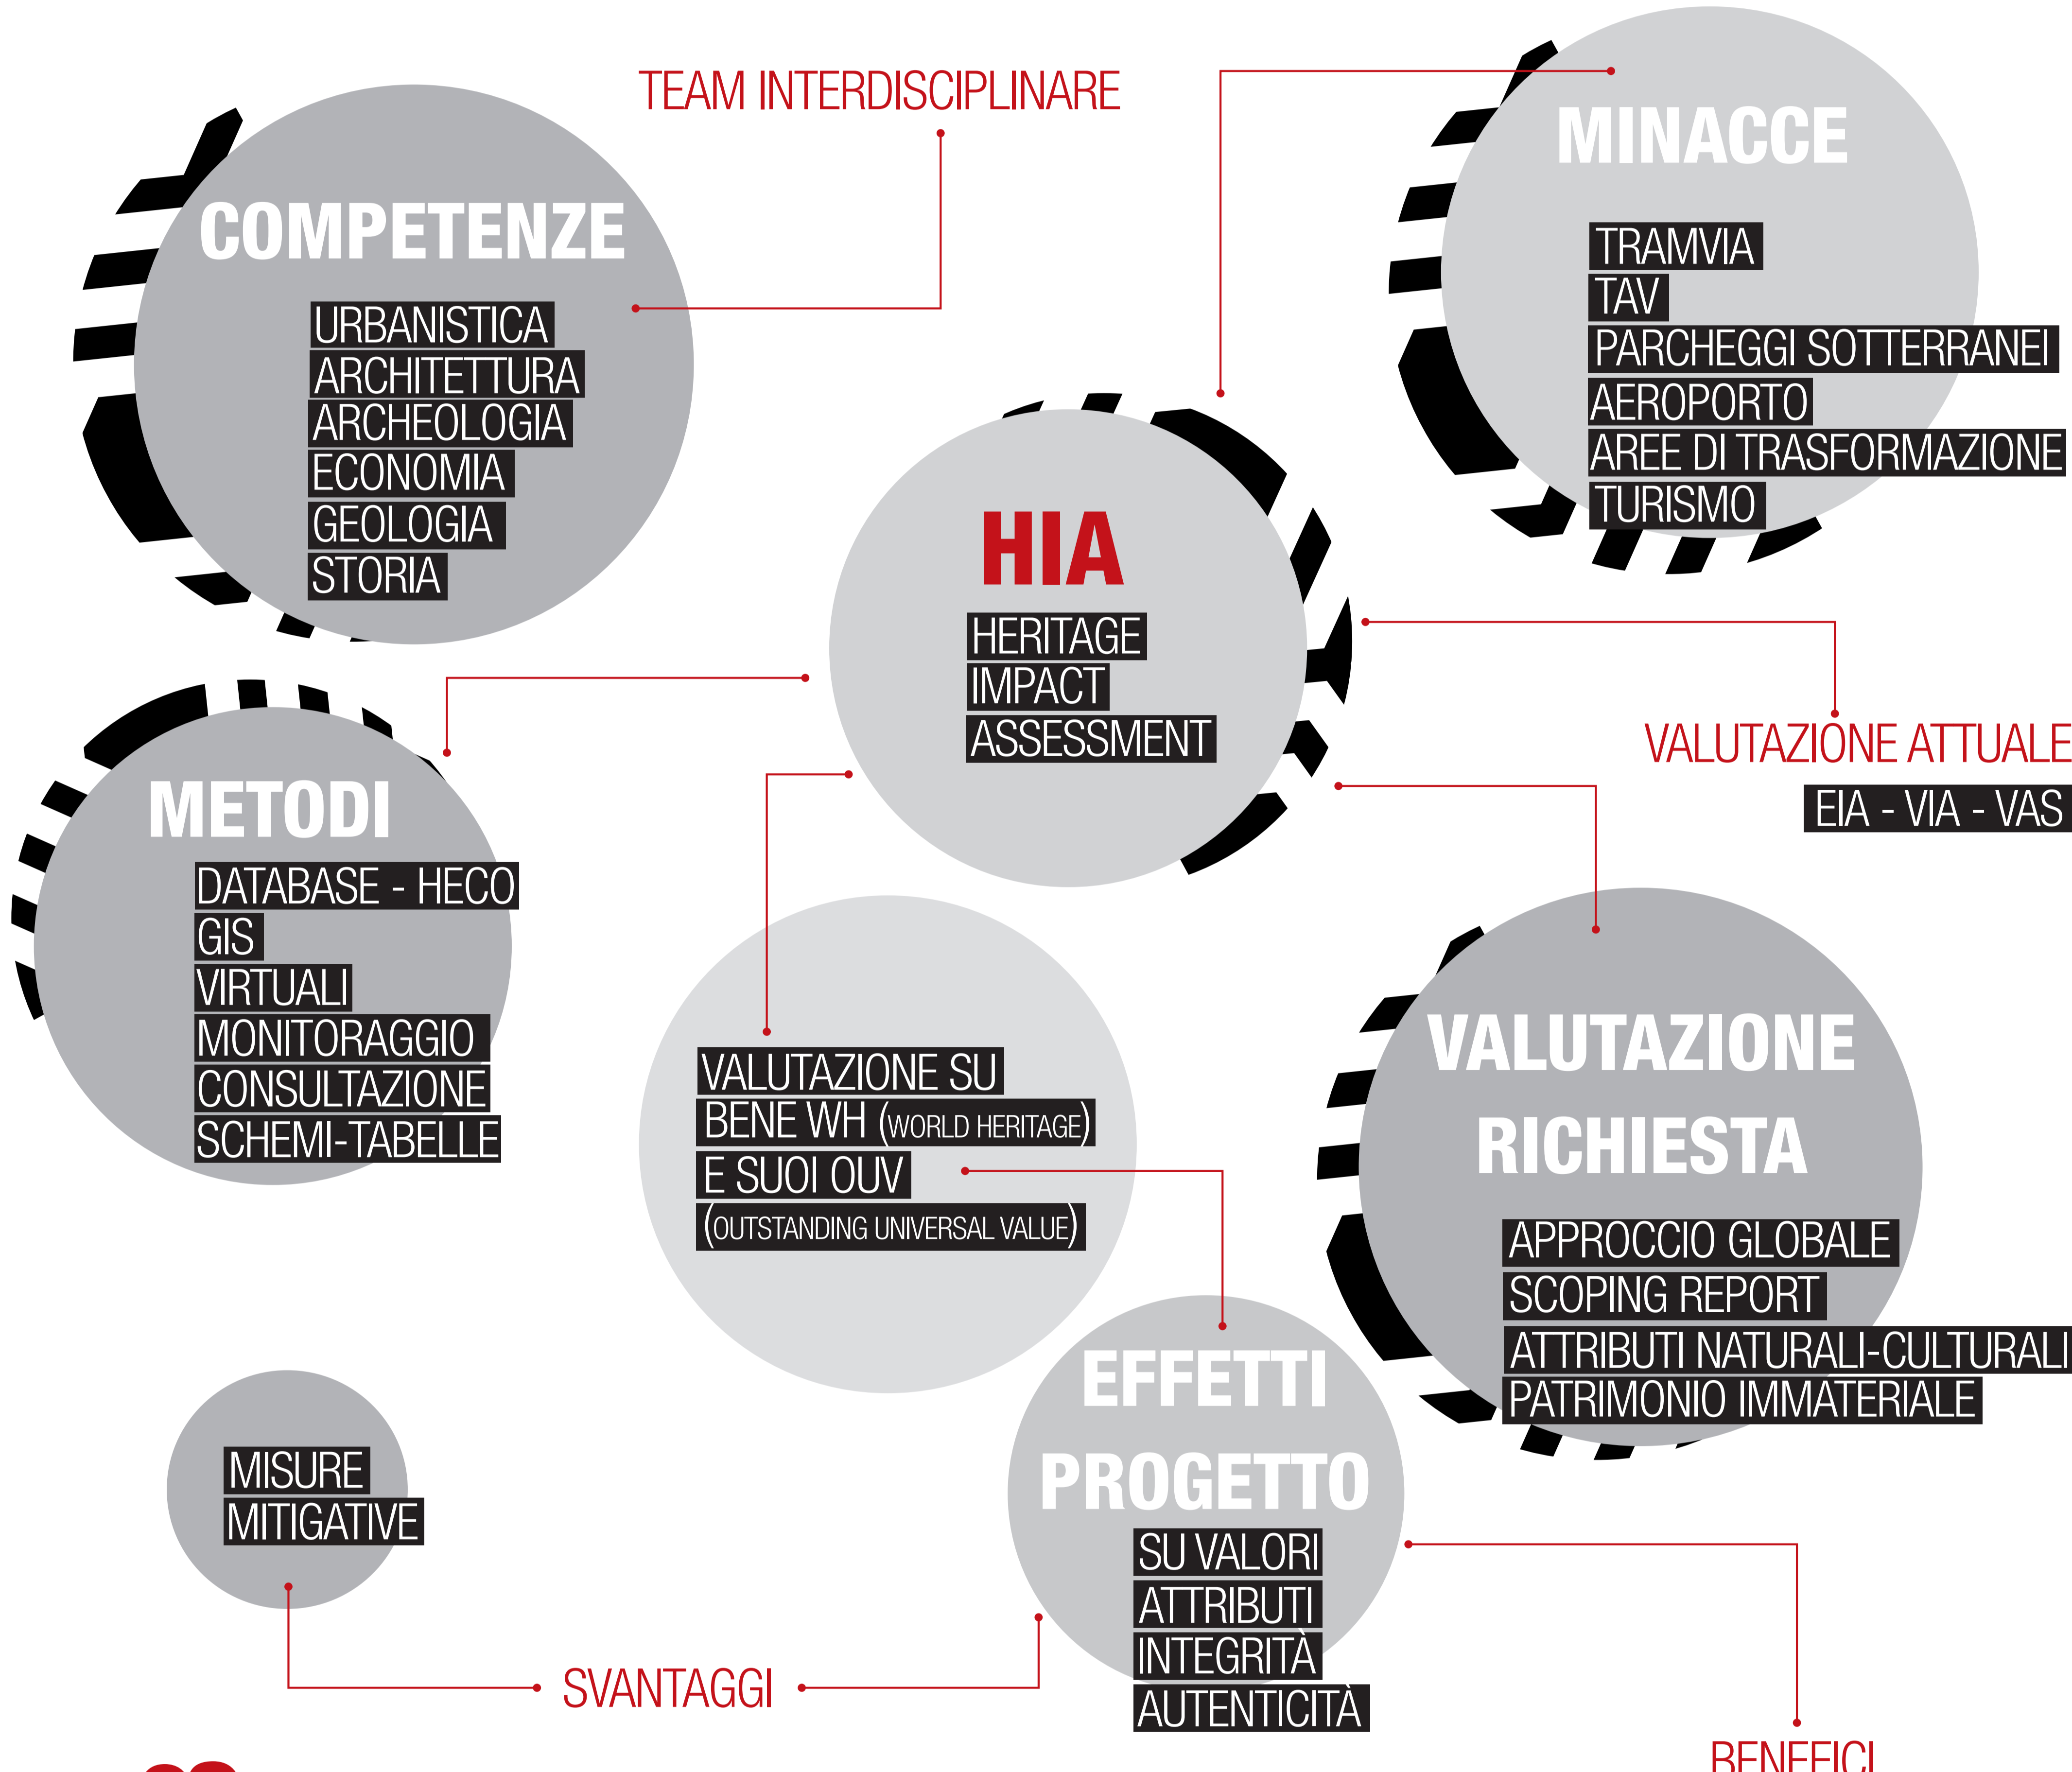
TEAM INTERDISCIPLINARE

COMPETENZE
URBANISTICA
ARCHITETTURA
ARCHEOLOGIA
ECONOMIA
GEOLOGIA
STORIA

MINACCE
TRAMVIA
TAV
PARCHEGGI SOTTERRANEI
AEROPORTO
AREE DI TRASFORMAZIONE
TURISMO

HIA
HERITAGE
IMPACT
ASSESSMENT

VALUTAZIONE ATTUALE
EIA - VIA - VAS

METODI
DATABASE - HECO
GIS
VIRTUALI
MONITORAGGIO
CONSULTAZIONE
SCHEMI-TABELLE

VALUTAZIONE SU
BENE WH (WORLD HERITAGE)
E SUOI OUV
(OUTSTANDING UNIVERSAL VALUE)

VALUTAZIONE
RICHIESTA
APPROCCIO GLOBALE
SCOPING REPORT
ATTRIBUTI NATURALI-CULTURALI
PATRIMONIO IMMATERIALE

EFFETTI
PROGETTO
SU VALORI
ATTRIBUTI
INTEGRITÀ
AUTENTICITÀ

MISURE
MITIGATIVE

SVANTAGGI

BENEFICI